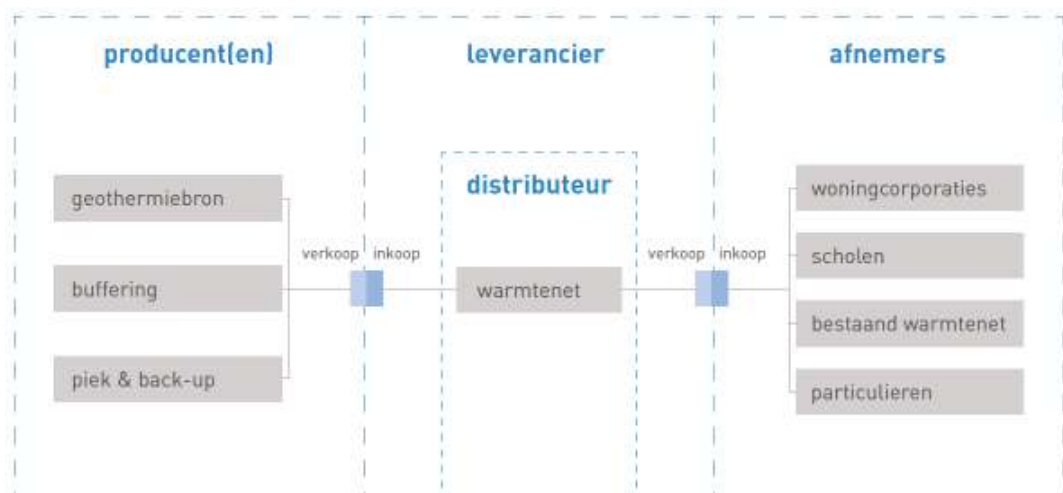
producent(en)

leverancier

afnemers

distributeur

geothermiebron

buffering

piek & back-up

verkoop

inkoop

warmtenet

verkoop

inkoop

woningcorporaties

scholen

bestaand warmtenet

particulieren